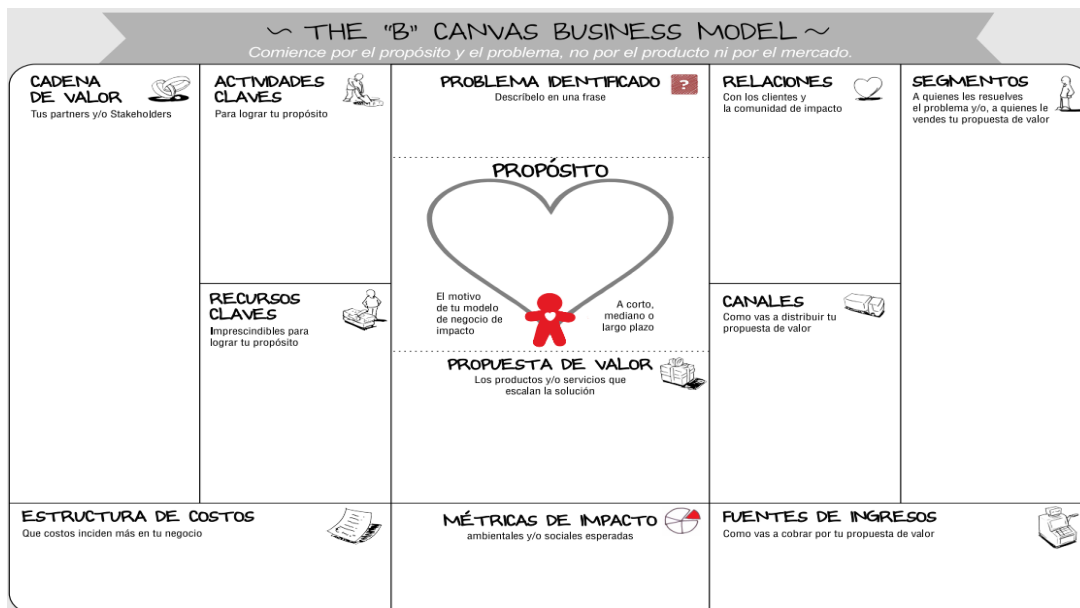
~ THE "B" CANVAS BUSINESS MODEL ~
Comience por el propósito y el problema, no por el producto ni por el mercado.

CADENA DE VALOR
Tus partners y/o Stakeholders

ACTIVIDADES CLAVES
Para lograr tu propósito

PROBLEMA IDENTIFICADO
Descríbelo en una frase

?

RELACIONES
Con los clientes y la comunidad de impacto

SEGMENTOS
A quienes les resuelves el problema y/o, a quienes le vendes tu propuesta de valor

PROPÓSITO

El motivo de tu modelo de negocio de impacto

A corto, mediano o largo plazo

RECURSOS CLAVES
Imprescindibles para lograr tu propósito

CANALES
Como vas a distribuir tu propuesta de valor

PROPUESTA DE VALOR
Los productos y/o servicios que escalan la solución

ESTRUCTURA DE COSTOS
Que costos inciden más en tu negocio

MÉTRICAS DE IMPACTO
ambientales y/o sociales esperadas

FUENTES DE INGRESOS
Como vas a cobrar por tu propuesta de valor